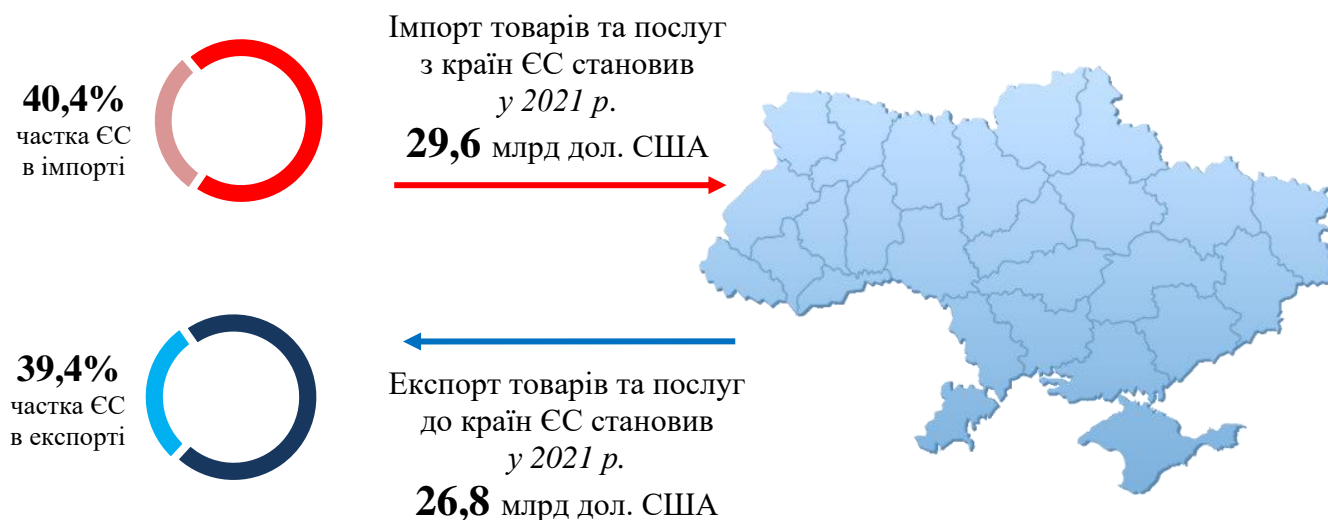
40,4%
частка ЄС
в імпорті

Імпорт товарів та послуг з країн ЄС становив *у 2021 р.*
**29,6** млрд дол. США

39,4%
частка ЄС
в експорті

Експорт товарів та послуг до країн ЄС становив *у 2021 р.*
**26,8** млрд дол. США